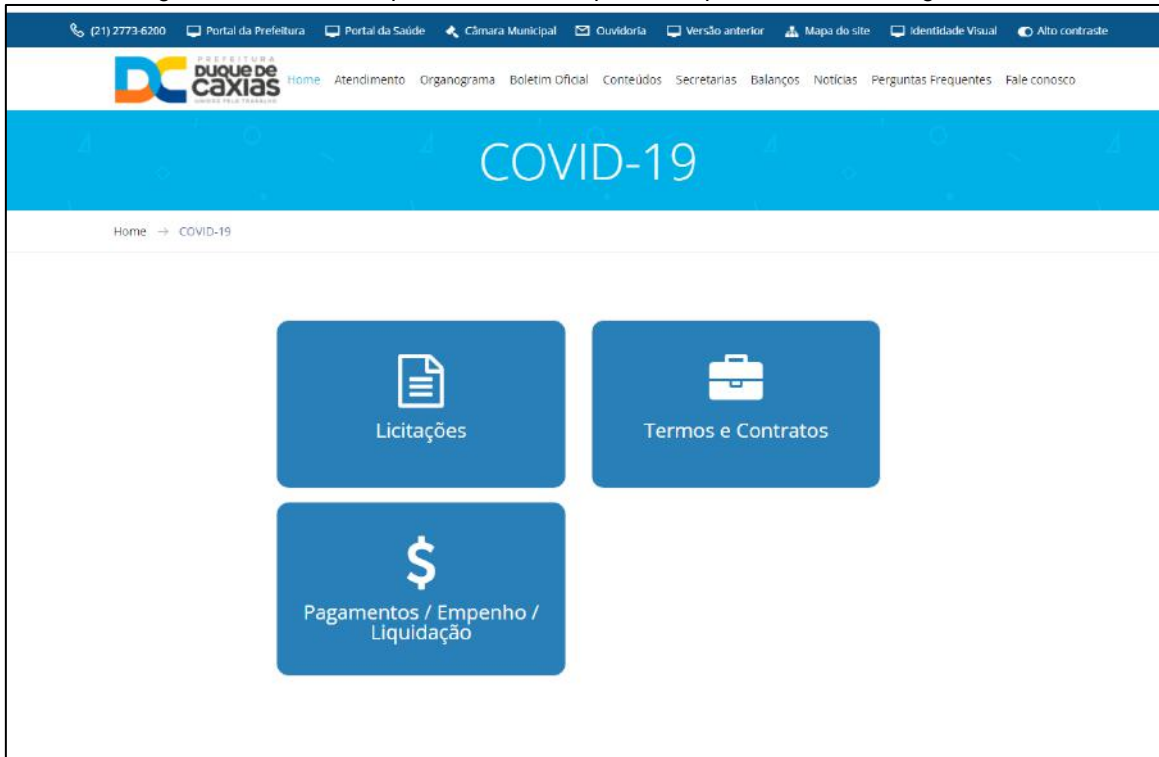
(21) 2773-6200 Portal da Prefeitura Portal da Saúde Câmara Municipal Ouvidoria Versão anterior Mapa do site Identidade Visual Alto contraste

PREFEITURA DUQUE DE CAXIAS UNIDOS PELO TRABALHO

Home Atendimento Organograma Boletim Oficial Conteúdos Secretarias Balanços Notícias Perguntas Frequentes Fale conosco

COVID-19

Home → COVID-19

Licitações

Termos e Contratos

$

Pagamentos / Empenho / Liquidação